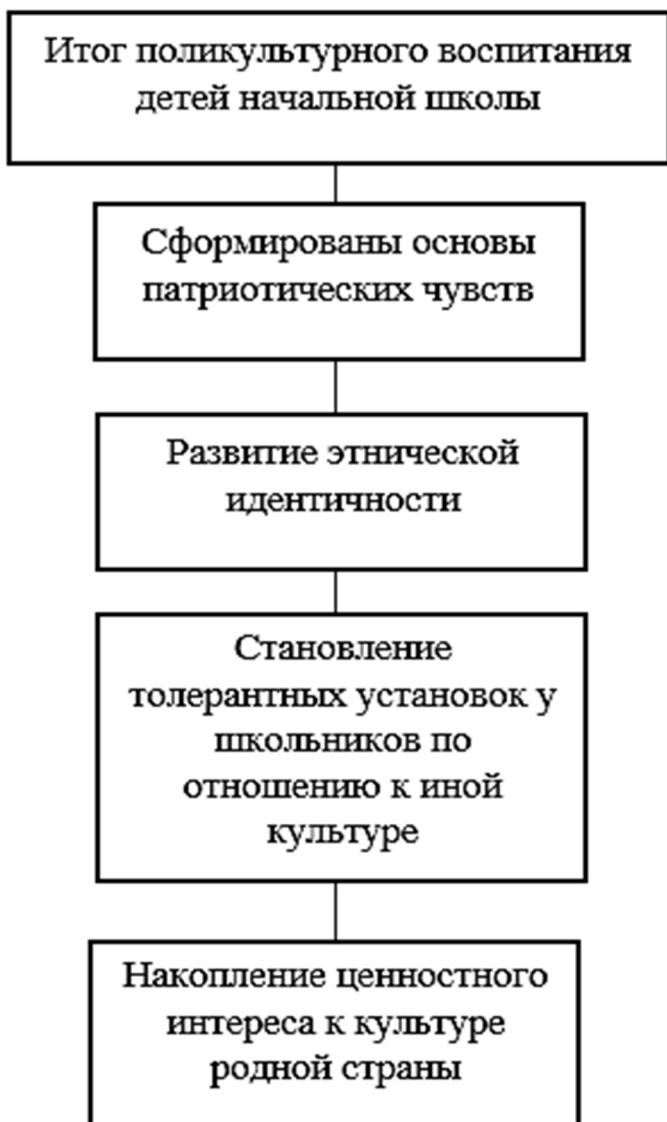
Итог поликультурного воспитания детей начальной школы

Сформированы основы патриотических чувств

Развитие этнической идентичности

Становление толерантных установок у школьников по отношению к иной культуре

Накопление ценностного интереса к культуре родной страны